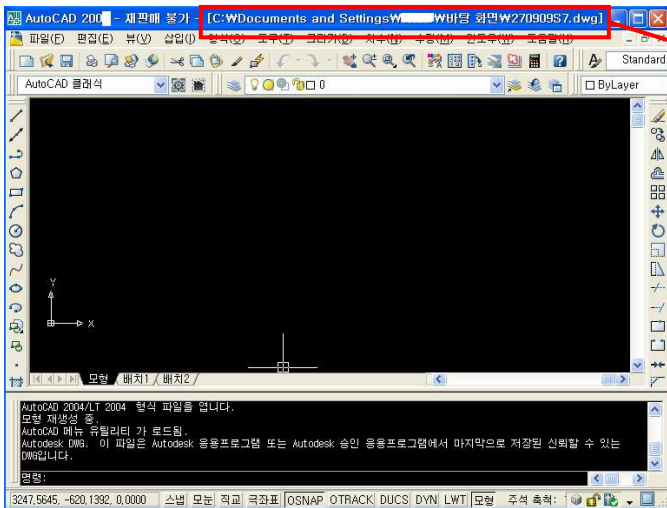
AutoCAD 200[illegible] - 재판매 불가 - [C:₩Documents and Settings₩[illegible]₩바탕 화면₩270909S7.dwg]

파일(F) 편집(E) 뷰(V) 삽입(I) 형식(O) 도구(T) 그리기(D) 치수(N) 수정(M) 윈도우(W) 도움말(H)

Standard

AutoCAD 클래식

0

ByLayer

Y

X

모형 배치1 배치2

AutoCAD 2004/LT 2004 형식 파일을 엽니다.
모형 재생성 중.
AutoCAD 메뉴 유틸리티 가 로드됨.
Autodesk DWG. 이 파일은 Autodesk 응용프로그램 또는 Autodesk 승인 응용프로그램에서 마지막으로 저장된 신뢰할 수 있는 DWG입니다.

명령:

3247.5645, -620.1392, 0.0000 스냅 모눈 직교 극좌표 OSNAP OTRACK DUCS DYN LWT 모형 주석 축척: